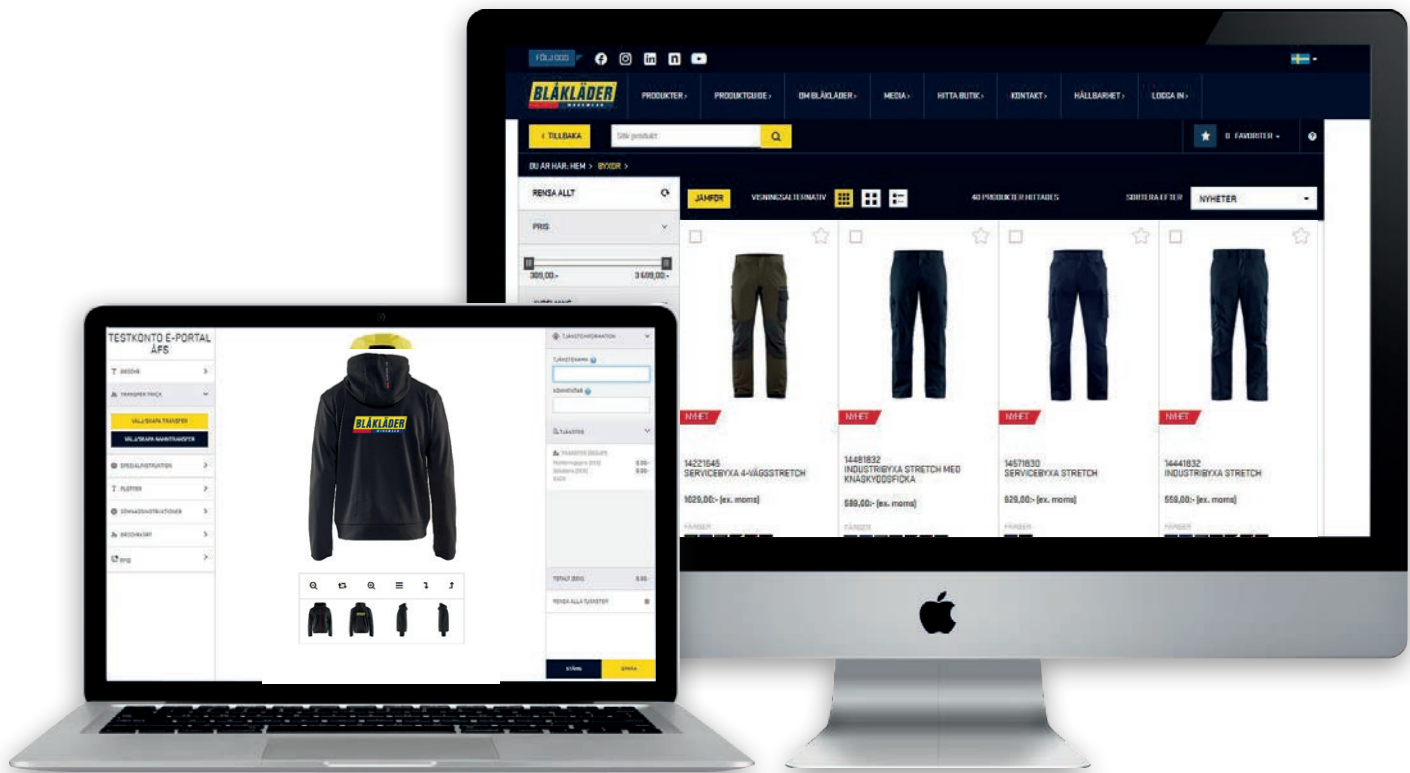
FÖLJ OSS

BLÅKLÄDER

PRODUKTER › PRODUKTGUIDE › OM BLÅKLÄDER › MEDIA › HITTA BUTIK › KONTAKT › HÅLLBARHET › LOGGA IN ›

‹ TILLBAKA

Sök produkt

0 FAVORITER ▾

DU ÄR HÄR: HEM › BYXOR ›

RENSA ALLT

PRIS

300,00:- 3 609,00:-

JÄMFÖR VISNINGSALTERNATIV

40 PRODUKTER HITTADES

SORTERA EFTER NYHETER

NYHET

14221645 SERVICEBYXA 4-VÄGGSTRETCH

1029,00:- (ex. moms)

FÄRGER

NYHET

14481832 INDUSTRIBYXA STRETCH MED KNASKYDDSFICKA

589,00:- (ex. moms)

FÄRGER

NYHET

14571830 SERVICEBYXA STRETCH

829,00:- (ex. moms)

FÄRGER

NYHET

14441832 INDUSTRIBYXA STRETCH

559,00:- (ex. moms)

FÄRGER

TESTKONTO E-PORTAL ÅFS

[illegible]

TRANSFER TRYCK

VÄLJ/SKAPA TRANSFER

VÄLJ/SKAPA NAMNTRANSFER

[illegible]

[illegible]

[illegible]

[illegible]

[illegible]

BLÅKLÄDER

TJÄNSTEINFORMATION

TJÄNSTENAMN

KOMMENTAR

TJÄNSTER

TOTALT (EXK) 0,00:-

RENSA ALLA TJÄNSTER

STÄNG

SPARA